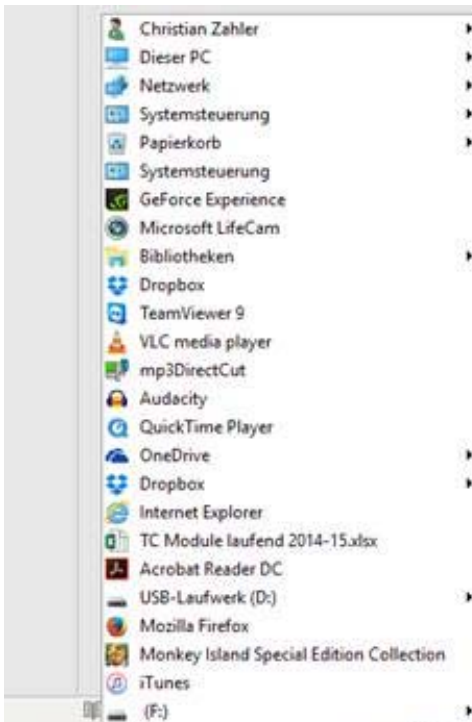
Christian Zahler
Dieser PC
Netzwerk
Systemsteuerung
Papierkorb
Systemsteuerung
GeForce Experience
Microsoft LifeCam
Bibliotheken
Dropbox
TeamViewer 9
VLC media player
mp3DirectCut
Audacity
QuickTime Player
OneDrive
Dropbox
Internet Explorer
TC Module laufend 2014-15.xlsx
Acrobat Reader DC
USB-Laufwerk (D:)
Mozilla Firefox
Monkey Island Special Edition Collection
iTunes
(F:)